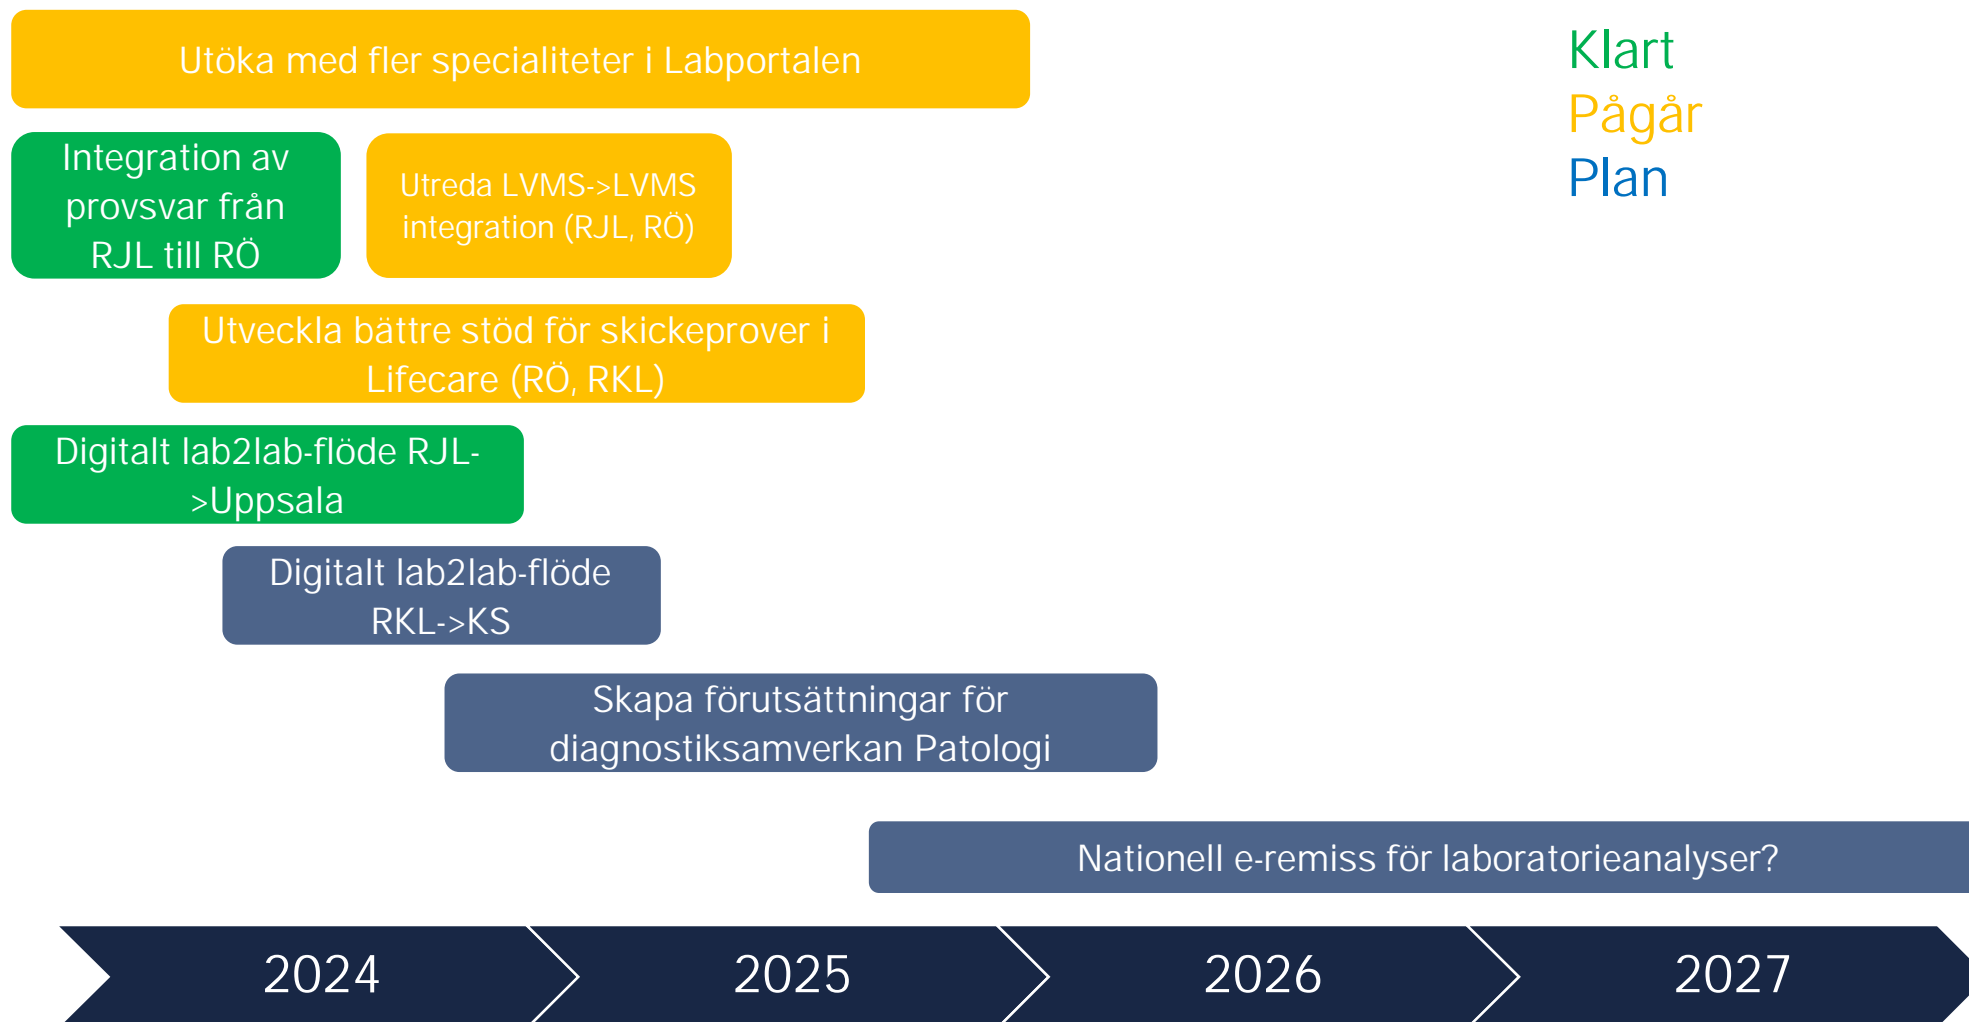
Utöka med fler specialiteter i Labportalen

Klart
Pågår
Plan

Integration av provsvar från RJL till RÖ

Utreda LVMS->LVMS integration (RJL, RÖ)

Utveckla bättre stöd för skickeprover i Lifecare (RÖ, RKL)

Digitalt lab2lab-flöde RJL->Uppsala

Digitalt lab2lab-flöde RKL->KS

Skapa förutsättningar för diagnostiksamverkan Patologi

Nationell e-remiss för laboratorieanalyser?

2024 2025 2026 2027